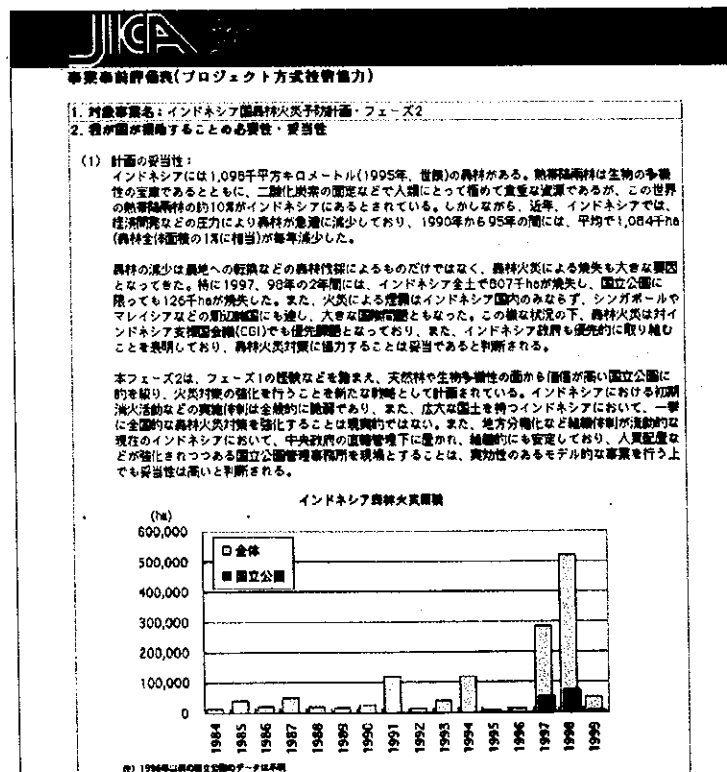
JICA

事業事前評価表(プロジェクト方式技術協力)

1. 対象事業名：インドネシア国森林火災予防計画・フェーズ2
2. 我が国が援助することの必要性・妥当性

(1) 計画の妥当性：
インドネシアには1,098千平方キロメートル(1995年、世銀)の森林がある。熱帯降雨林は生物の多様性の宝庫であるとともに、二酸化炭素の固定などで人類にとって極めて重要な資源であるが、この世界の熱帯降雨林の約10%がインドネシアにあるとされている。しかしながら、近年、インドネシアでは、経済開発などの圧力により森林が急速に減少しており、1990年から95年の間には、平均で1,084千ha(森林全体面積の1%に相当)が毎年減少した。

森林の減少は農地への転換などの森林伐採によるものだけではなく、森林火災による焼失も大きな要因となってきた。特に1997、98年の2年間には、インドネシア全土で807千haが焼失し、国立公園に限っても126千haが焼失した。また、火災による煙霧はインドネシア国内のみならず、シンガポールやマレイシアなどの周辺諸国にも達し、大きな国際問題ともなった。この様な状況の下、森林火災は対インドネシア支援国会合(CGI)でも優先課題となっており、また、インドネシア政府も優先的に取り組むことを表明しており、森林火災対策に協力することは妥当であると判断される。

本フェーズ2は、フェーズ1の経験などを踏まえ、天然林や生物多様性の面から価値が高い国立公園に的を絞り、火災対策の強化を行うことを新たな目標として計画されている。インドネシアにおける初期消火活動などの実施体制は全般的に脆弱であり、また、広大な国土を持つインドネシアにおいて、一挙に全国的な森林火災対策を強化することは現実的ではない。また、地方分権化など組織体制が流動的な現在のインドネシアにおいて、中央政府の直轄管理下に置かれ、組織的にも安定しており、人員配置などが強化されつつある国立公園管理事務所を現場とすることは、実効性のあるモデル的な事業を行う上でも妥当性は高いと判断される。

インドネシア森林火災面積

(ha)
600,000
500,000
400,000
300,000
200,000
100,000
0

□ 全体
■ 国立公園

1984 1985 1986 1987 1988 1989 1990 1991 1992 1993 1994 1995 1996 1997 1998 1999

(注) 1996年以前の国立公園のデータは不明